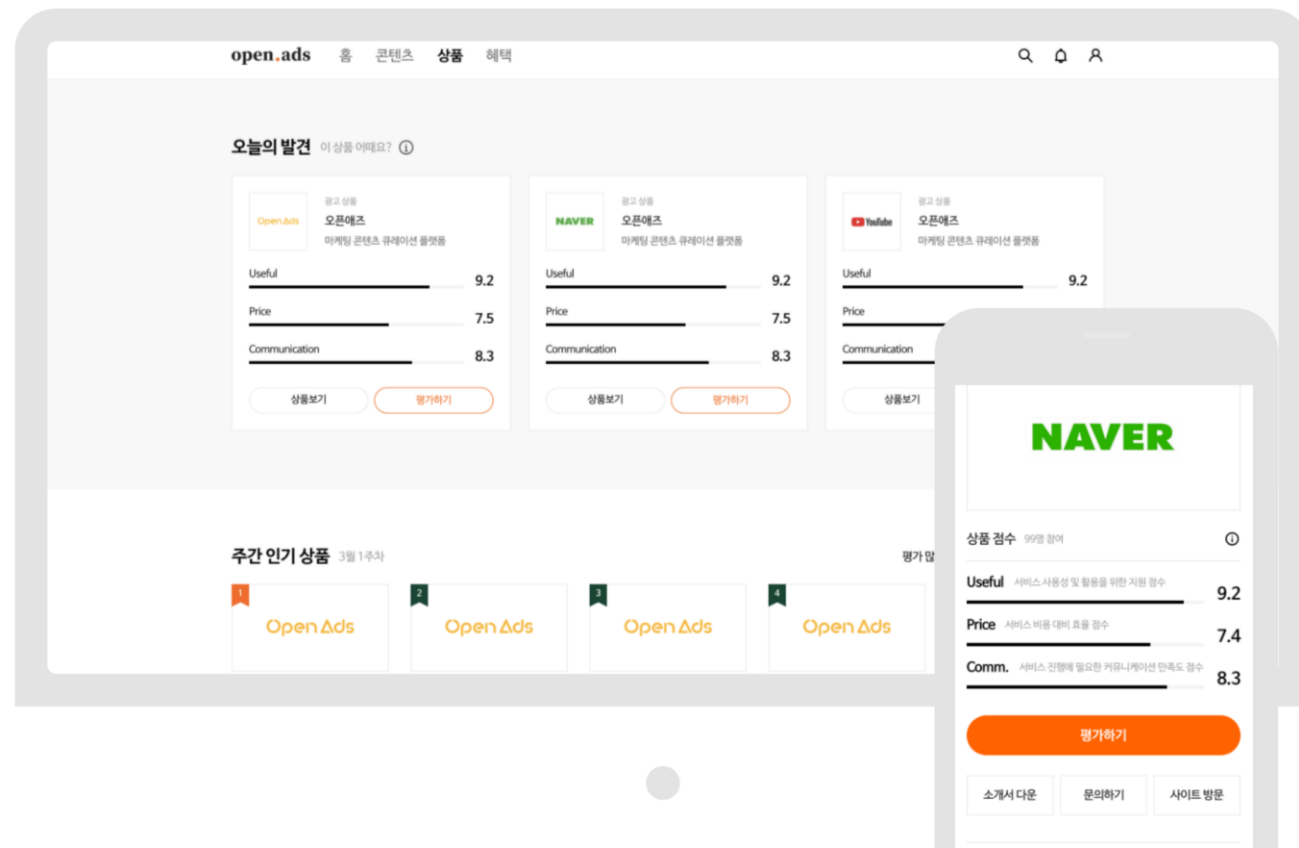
open.ads 홈 콘텐츠 상품 혜택

오늘의 발견 이 상품 어때요? ⓘ

광고 상품
오픈애즈
마케팅 콘텐츠 큐레이션 플랫폼
Open Ads
Useful 9.2
Price 7.5
Communication 8.3
상품보기 평가하기

광고 상품
오픈애즈
마케팅 콘텐츠 큐레이션 플랫폼
NAVER
Useful 9.2
Price 7.5
Communication 8.3
상품보기 평가하기

광고 상품
오픈애즈
마케팅 콘텐츠 큐레이션 플랫폼
YouTube
Useful 9.2
Price
Communication
상품보기

주간 인기 상품 3월 1주차
평가 많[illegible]

1 Open Ads
2 Open Ads
3 Open Ads
4 Open Ads

NAVER

상품 점수 99명 참여 ⓘ
Useful 서비스 사용성 및 활용을 위한 지원 점수 9.2
Price 서비스 비용 대비 효율 점수 7.4
Comm. 서비스 진행에 필요한 커뮤니케이션 만족도 점수 8.3

평가하기

소개서 다운 문의하기 사이트 방문